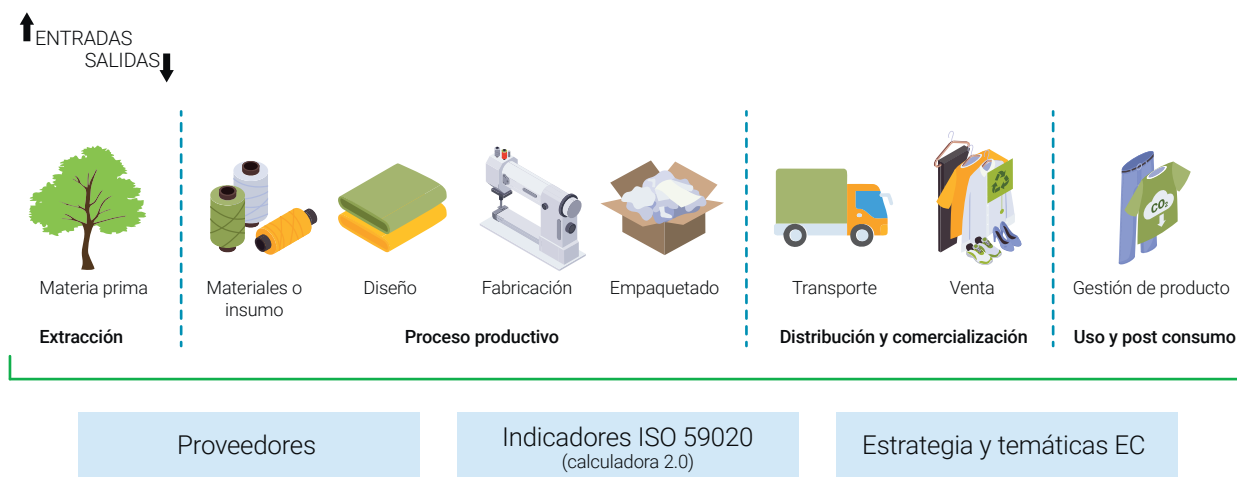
ENTRADAS
SALIDAS

Materia prima
Extracción

Materiales o insumo

Diseño

Fabricación

Empaquetado

Proceso productivo

Transporte

Venta

Distribución y comercialización

$CO_2$

Gestión de producto
Uso y post consumo

Proveedores

Indicadores ISO 59020
(calculadora 2.0)

Estrategia y temáticas EC